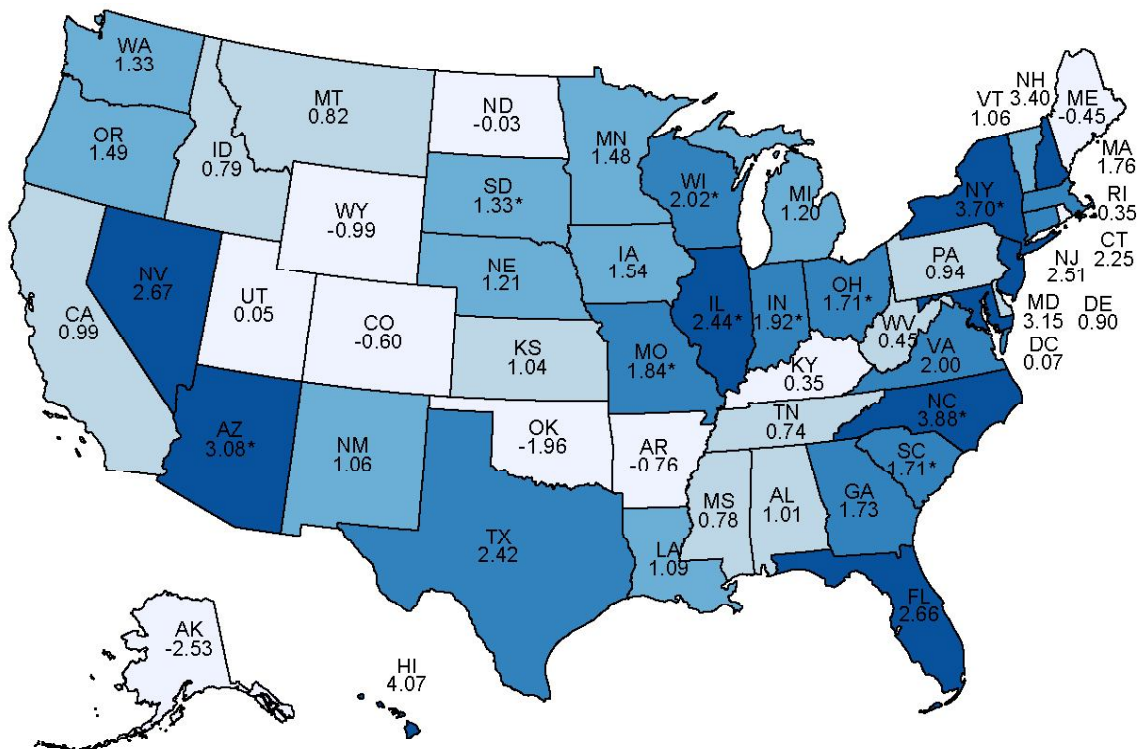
WA
1.33

MT
0.82

ND
-0.03

NH
3.40

VT
1.06

ME
-0.45

OR
1.49

ID
0.79

MN
1.48

MA
1.76

SD
1.33*

WI
2.02*

MI
1.20

NY
3.70*

RI
0.35

WY
-0.99

CT
2.25

IA
1.54

PA
0.94

NE
1.21

NJ
2.51

NV
2.67

UT
0.05

IL
2.44*

IN
1.92*

OH
1.71*

CO
-0.60

MD
3.15

DE
0.90

CA
0.99

WV
0.45

KS
1.04

MO
1.84*

VA
2.00

DC
0.07

KY
0.35

TN
0.74

NC
3.88*

OK
-1.96

AZ
3.08*

NM
1.06

AR
-0.76

SC
1.71*

MS
0.78

AL
1.01

GA
1.73

TX
2.42

LA
1.09

FL
2.66

AK
-2.53

HI
4.07